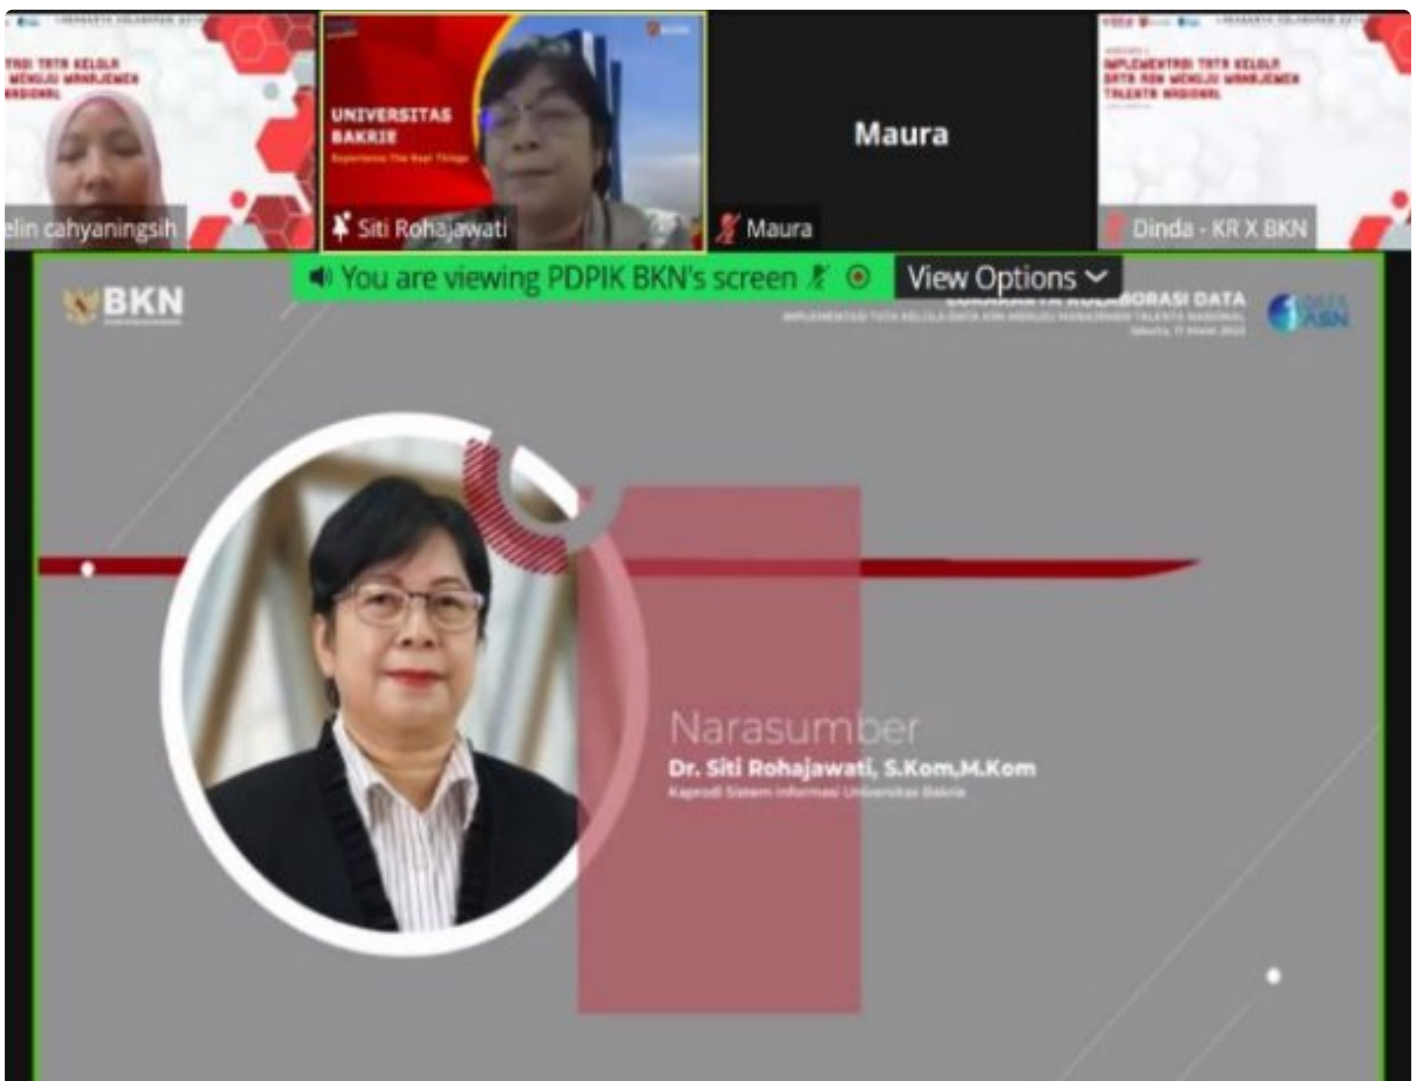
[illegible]TRASI TATA KELOLA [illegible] MENUJU MANAJEMEN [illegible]NASIONAL

elin cahyaningsih

UNIVERSITAS BAKRIE

Experience The Real Things

Siti Rohajawati

Maura

Maura

IMPLEMENTASI TATA KELOLA DATA ASN MENUJU MANAJEMEN TALENTA NASIONAL

Dinda - KR X BKN

You are viewing PDPIK BKN's screen

View Options

BKN

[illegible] KOLABORASI DATA

IMPLEMENTASI TATA KELOLA DATA ASN MENUJU MANAJEMEN TALENTA NASIONAL

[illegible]

DATA ASN

Narasumber

Dr. Siti Rohajawati, S.Kom,M.Kom

Kaprodi Sistem Informasi Universitas Bakrie